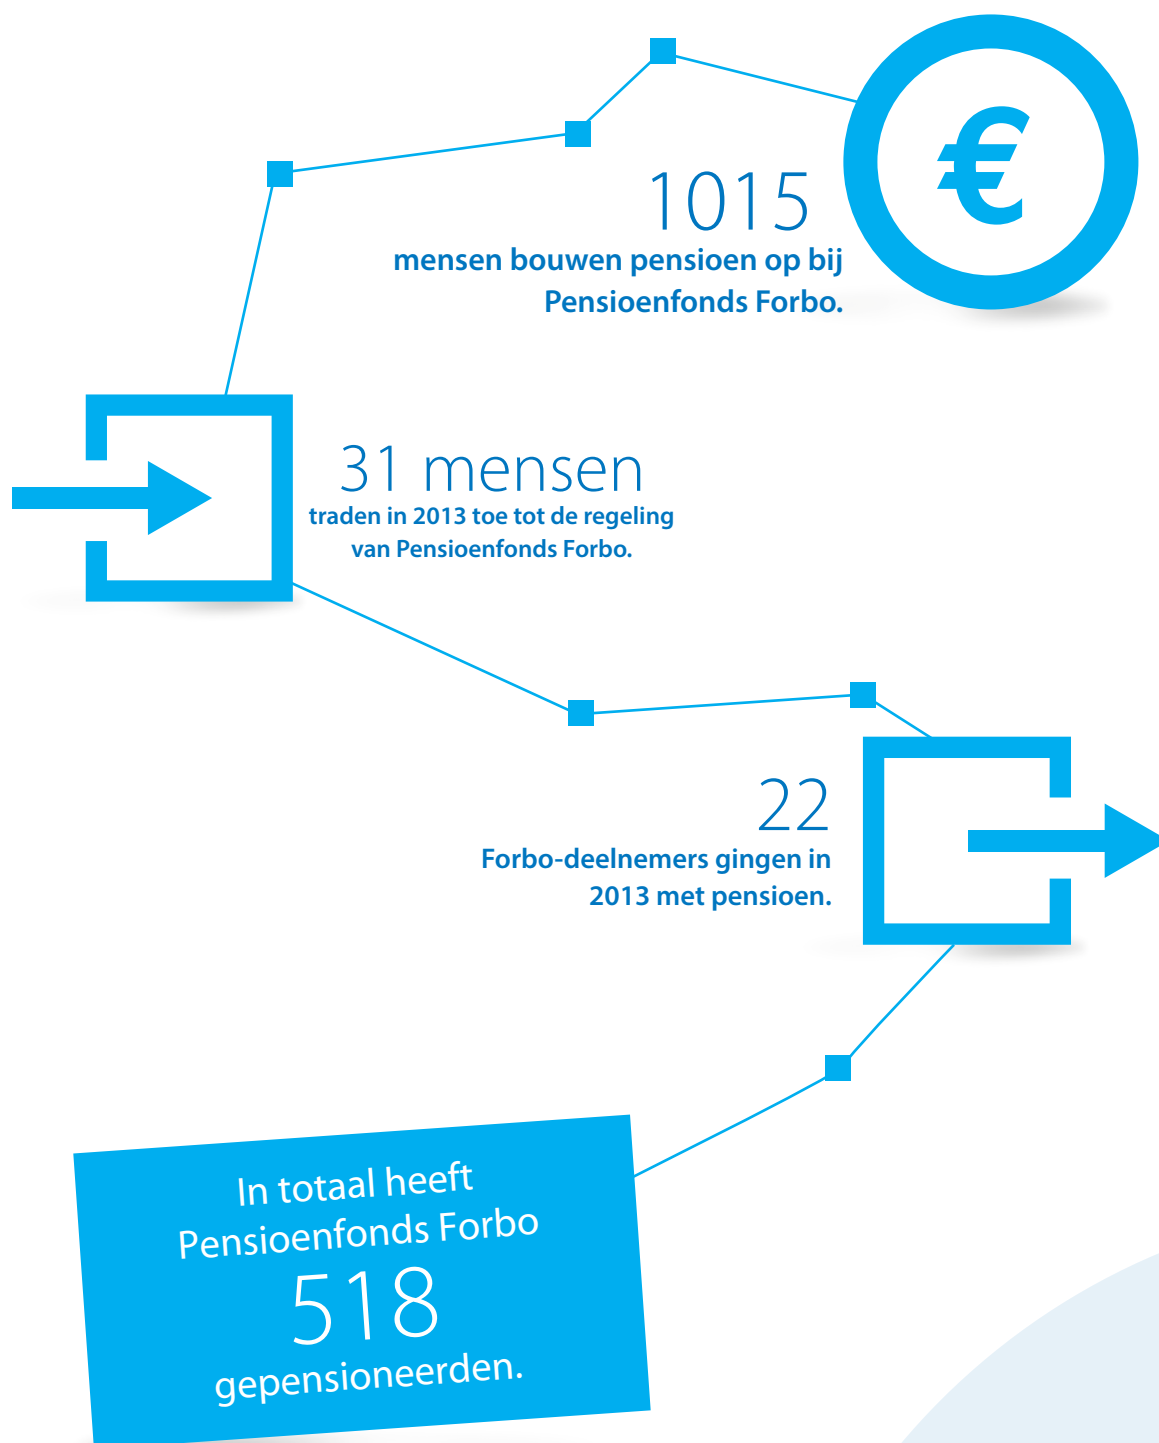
€

1015
mensen bouwen pensioen op bij Pensioenfonds Forbo.

31 mensen
traden in 2013 toe tot de regeling van Pensioenfonds Forbo.

22
Forbo-deelnemers gingen in 2013 met pensioen.

In totaal heeft Pensioenfonds Forbo
518
gepensioneerden.